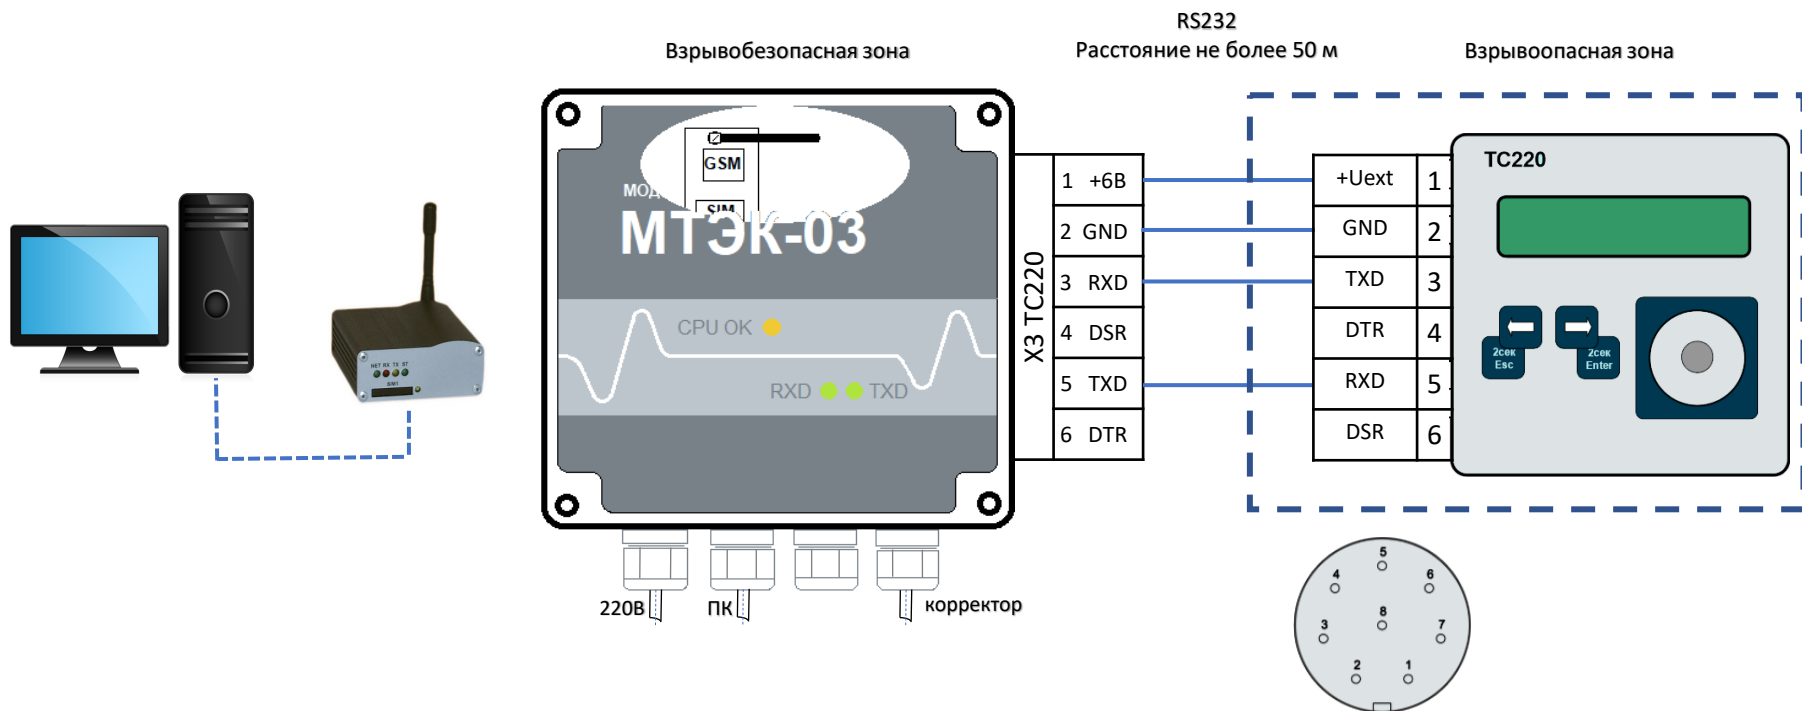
RS232
Расстояние не более 50 м

Взрывобезопасная зона

Взрывоопасная зона

GSM
SIM
МОД
МТЭК-03
CPU OK
RXD TXD

X3 TC220

| 1 | +6В |
|---|---|
| 2 | GND |
| 3 | RXD |
| 4 | DSR |
| 5 | TXD |
| 6 | DTR |

| +Uext | 1 |
|---|---|
| GND | 2 |
| TXD | 3 |
| DTR | 4 |
| RXD | 5 |
| DSR | 6 |

TC220
2сек Esc
2сек Enter

220В
ПК
корректор

5
4
6
8
3
7
2
1